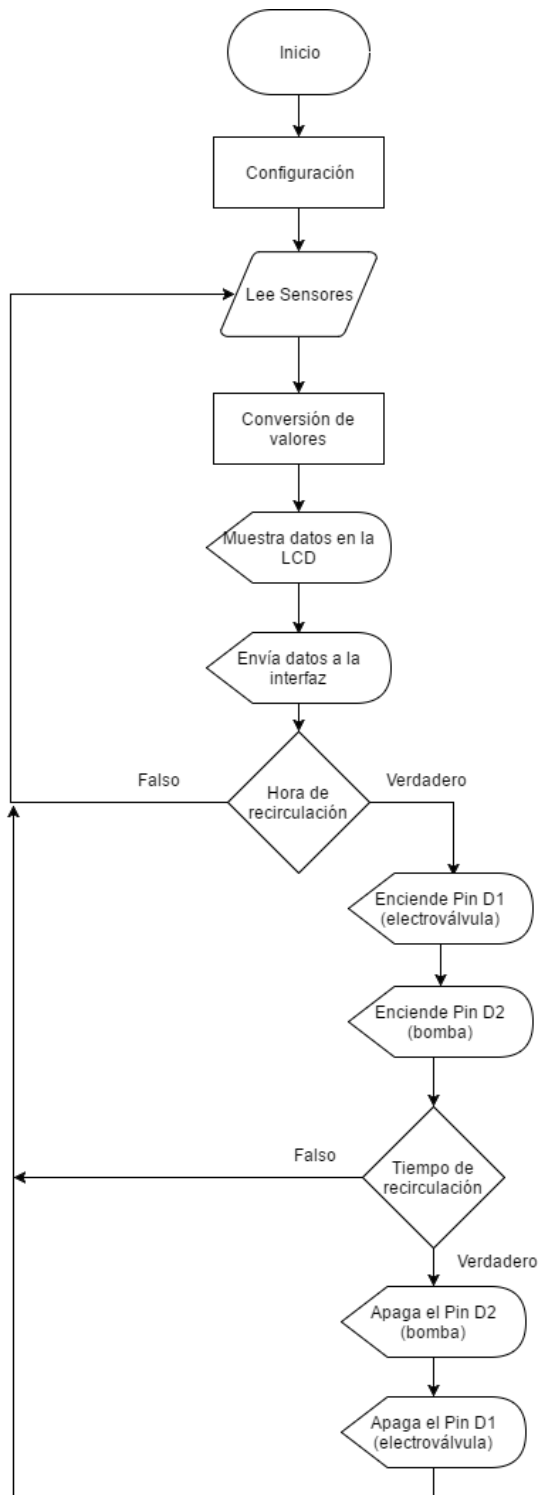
Inicio

Configuración

Lee Sensores

Conversión de valores

Muestra datos en la LCD

Envía datos a la interfaz

Falso

Hora de recirculación

Verdadero

Enciende Pin D1 (electroválvula)

Enciende Pin D2 (bomba)

Falso

Tiempo de recirculación

Verdadero

Apaga el Pin D2 (bomba)

Apaga el Pin D1 (electroválvula)